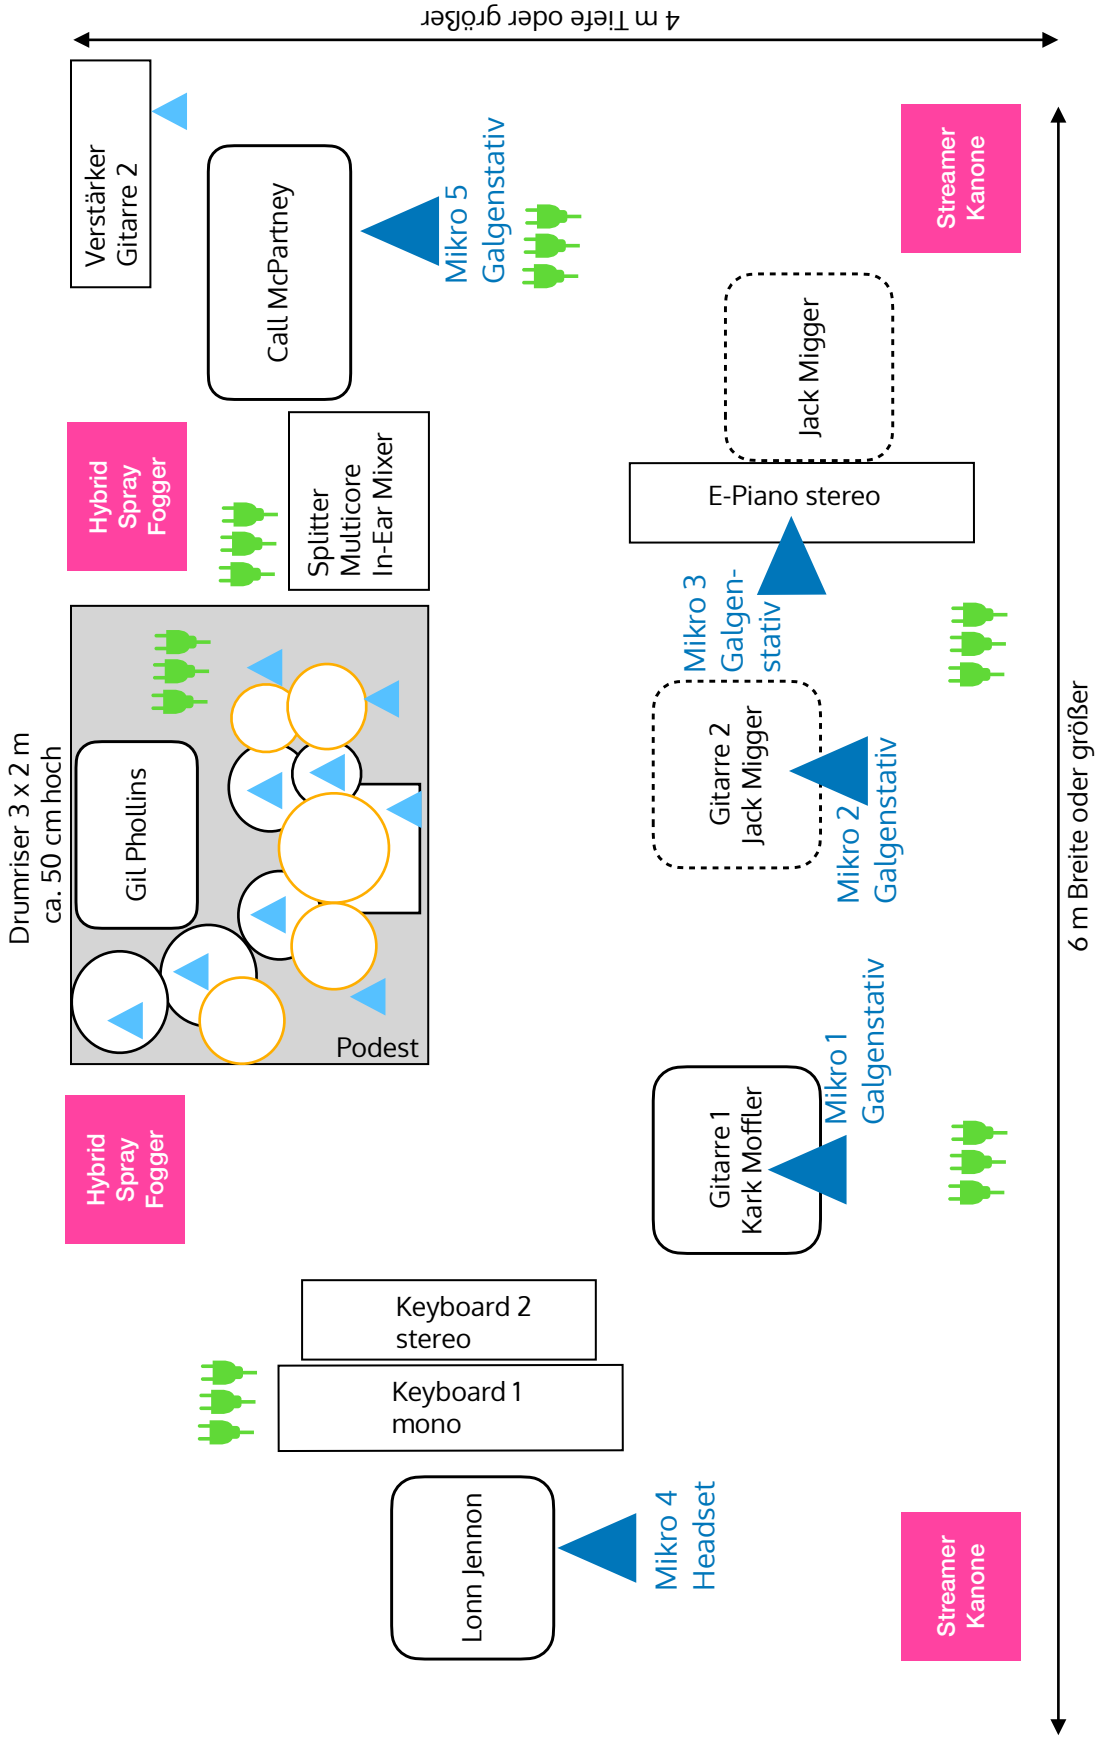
4 m Tiefe oder größer

Verstärker Gitarre 2

Call McPartney

Mikro 5 Galgenstativ

Streamer Kanone

Jack Migger

Hybrid Spray Fogger

Splitter Multicore In-Ear Mixer

E-Piano stereo

Mikro 3 Galgenstativ

Drumriser 3 x 2 m ca. 50 cm hoch

Gil Phollins

Podest

Gitarre 2 Jack Migger

Mikro 2 Galgenstativ

6 m Breite oder größer

Hybrid Spray Fogger

Gitarre 1 Kark Moffler

Mikro 1 Galgenstativ

Keyboard 2 stereo

Keyboard 1 mono

Lonn Jennon

Mikro 4 Headset

Streamer Kanone